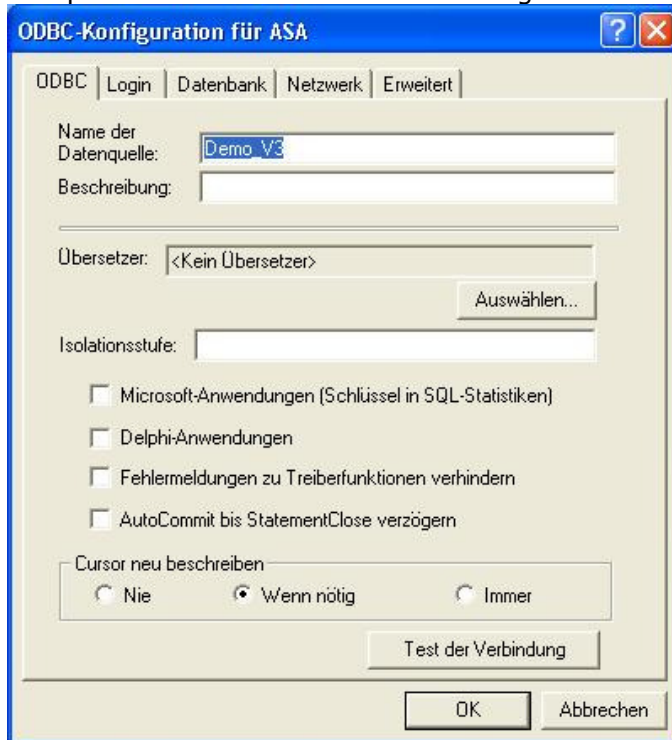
ODBC-Konfiguration für ASA

ODBC | Login | Datenbank | Netzwerk | Erweitert

Name der Datenquelle: Demo_V3

Beschreibung:

Übersetzer: <Kein Übersetzer>

Auswählen...

Isolationsstufe:

Microsoft-Anwendungen (Schlüssel in SQL-Statistiken)

Delphi-Anwendungen

Fehlermeldungen zu Treiberfunktionen verhindern

AutoCommit bis StatementClose verzögern

Cursor neu beschreiben

Nie

Wenn nötig

Immer

Test der Verbindung

OK

Abbrechen